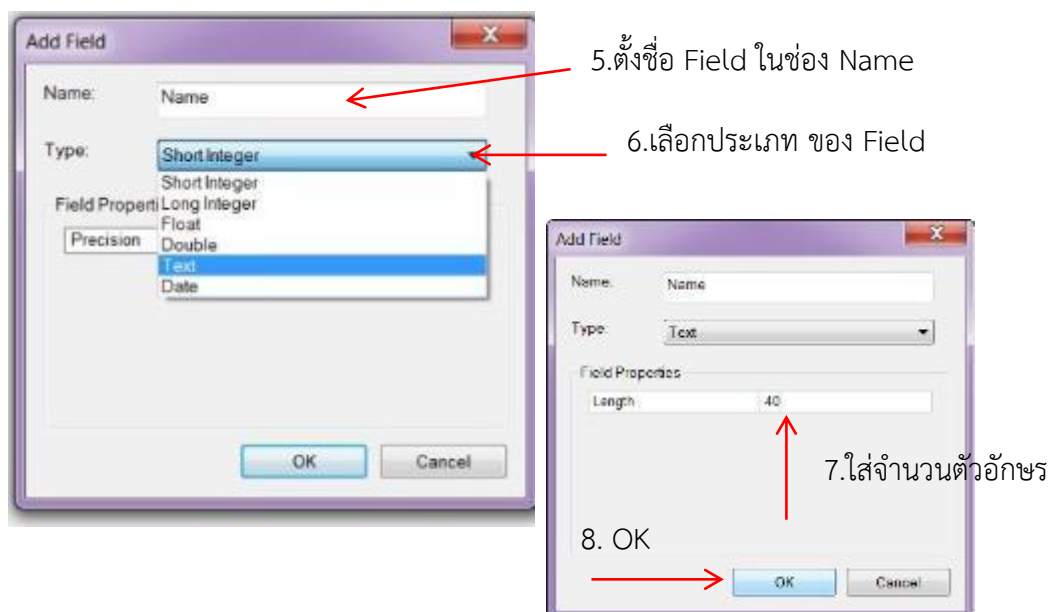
Add Field

Name: Name

Type: Short Integer

Short Integer
Long Integer
Float
Double
Text
Date

Field Properti

Precision

OK Cancel

5.ตั้งชื่อ Field ในช่อง Name

6.เลือกประเภท ของ Field

Add Field

Name: Name

Type: Text

Field Properties

Length 40

7.ใส่จำนวนตัวอักษร

8. OK

OK Cancel